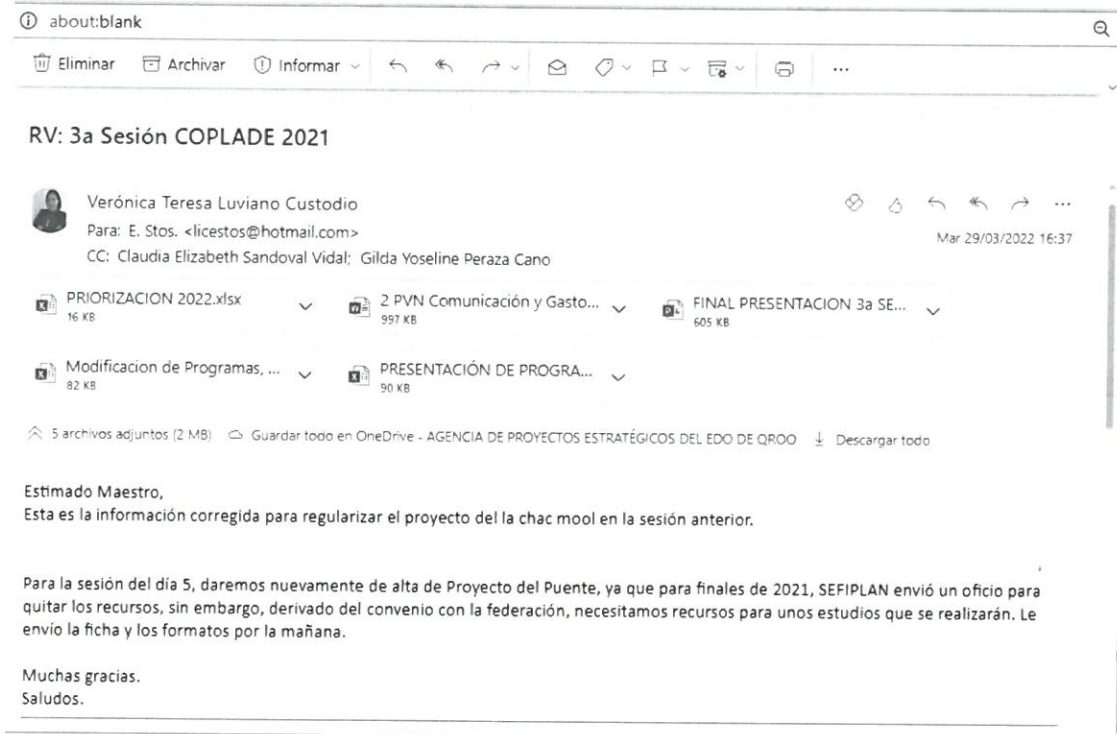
about:blank

Eliminar Archivar Informar ...

RV: 3a Sesión COPLADE 2021

Verónica Teresa Luviano Custodio
Para: E. Stos. <licestos@hotmail.com>
CC: Claudia Elizabeth Sandoval Vidal; Gilda Yoseline Peraza Cano

Mar 29/03/2022 16:37

PRIORIZACION 2022.xlsx
16 KB

2 PVN Comunicación y Gasto...
997 KB

FINAL PRESENTACION 3a SE...
605 KB

Modificacion de Programas, ...
82 KB

PRESENTACIÓN DE PROGRA...
90 KB

5 archivos adjuntos (2 MB) Guardar todo en OneDrive - AGENCIA DE PROYECTOS ESTRATÉGICOS DEL EDO DE QROO Descargar todo

Estimado Maestro,
Esta es la información corregida para regularizar el proyecto del la chac mool en la sesión anterior.

Para la sesión del día 5, daremos nuevamente de alta de Proyecto del Puente, ya que para finales de 2021, SEFIPLAN envió un oficio para quitar los recursos, sin embargo, derivado del convenio con la federación, necesitamos recursos para unos estudios que se realizarán. Le envío la ficha y los formatos por la mañana.

Muchas gracias.
Saludos.